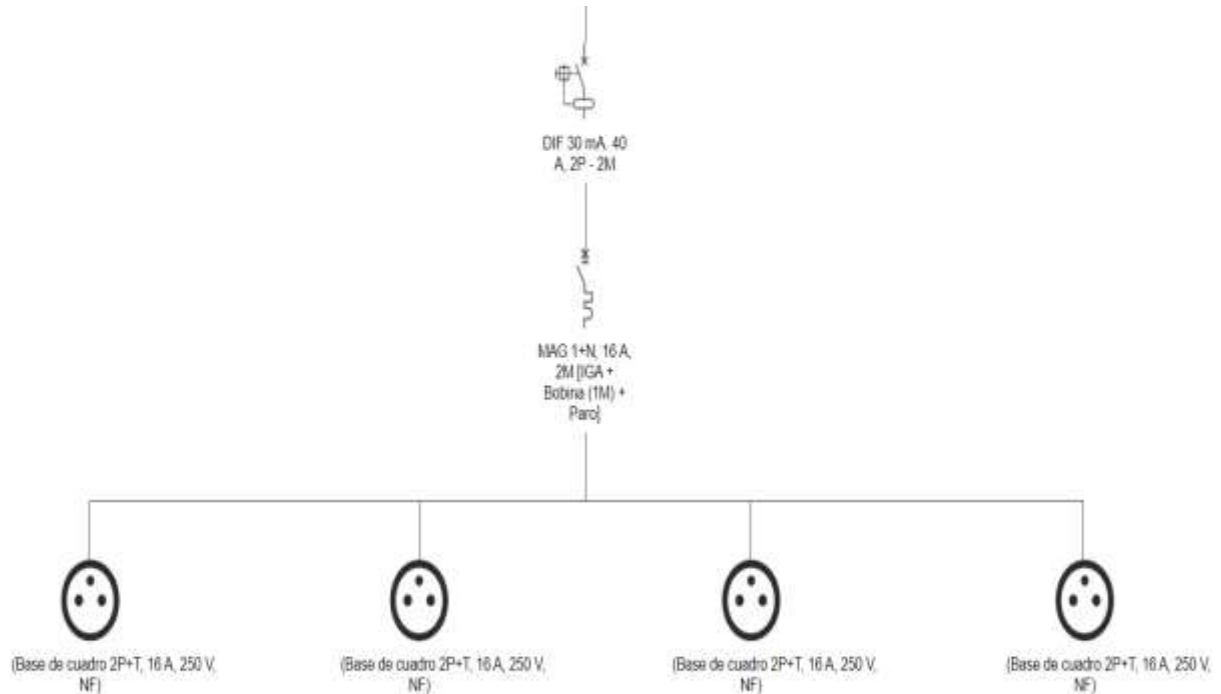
DIF 30 mA, 40 A, 2P - 2M

MAG 1+N, 16 A, 2M [IGA + Bobina (1M) + Paro]

(Base de cuadro 2P+T, 16 A, 250 V, NF)

(Base de cuadro 2P+T, 16 A, 250 V, NF)

(Base de cuadro 2P+T, 16 A, 250 V, NF)

(Base de cuadro 2P+T, 16 A, 250 V, NF)